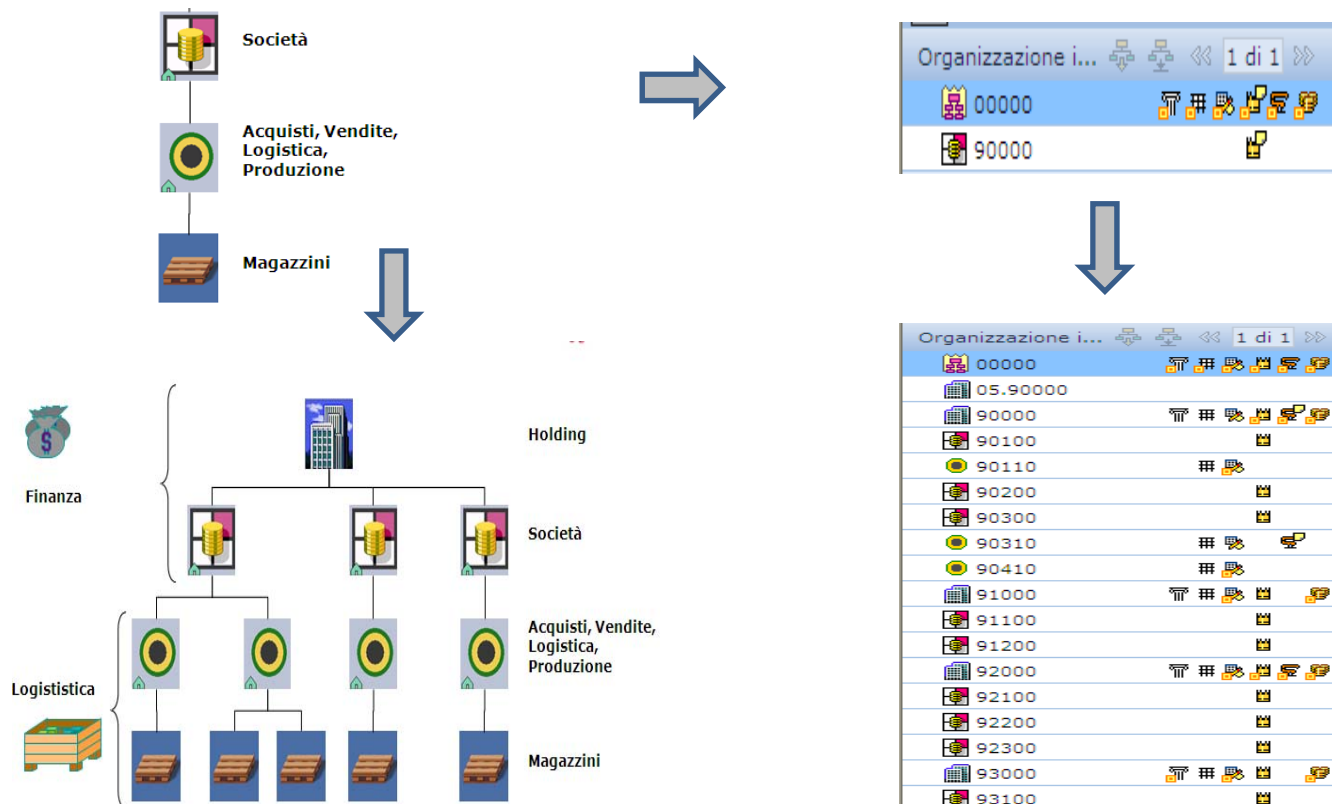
Società

Acquisti, Vendite, Logistica, Produzione

Magazzini

Organizzazione i... 1 di 1

00000

90000

Finanza

Holding

Società

Logististica

Acquisti, Vendite, Logistica, Produzione

Magazzini

Organizzazione i... 1 di 1

00000
05.90000
90000
90100
90110
90200
90300
90310
90410
91000
91100
91200
92000
92100
92200
92300
93000
93100